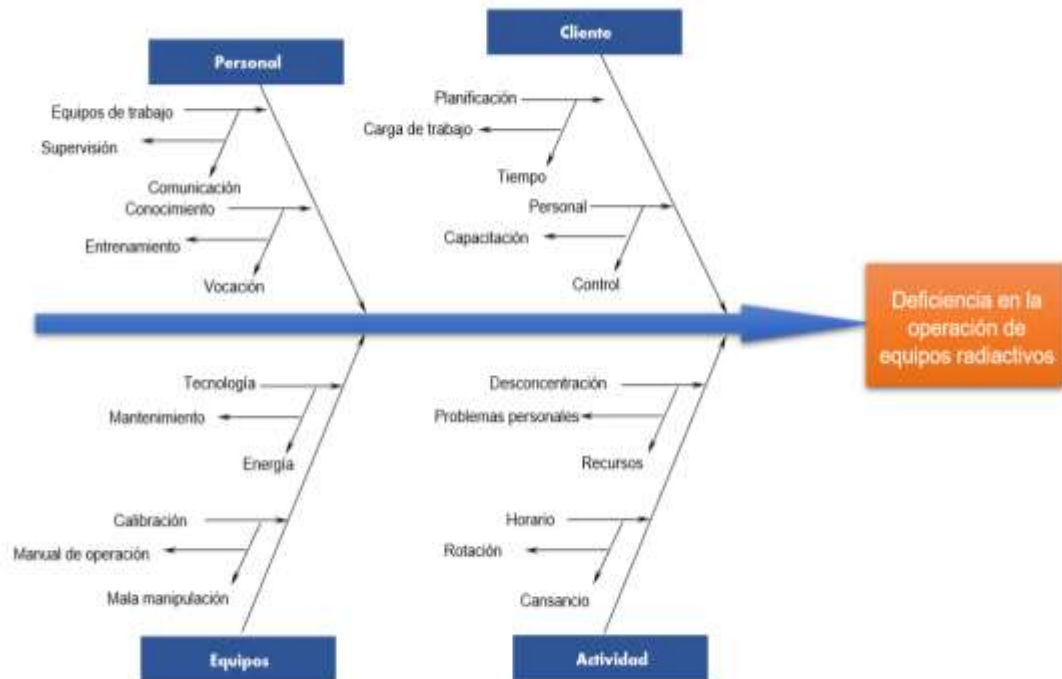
Personal

Equipos de trabajo
Supervisión
Comunicación
Conocimiento
Entrenamiento
Vocación

Cliente

Planificación
Carga de trabajo
Tiempo
Personal
Capacitación
Control

Deficiencia en la operación de equipos radiactivos

Tecnología
Mantenimiento
Energía
Calibración
Manual de operación
Mala manipulación

Equipos

Desconcentración
Problemas personales
Recursos
Horario
Rotación
Cansancio

Actividad